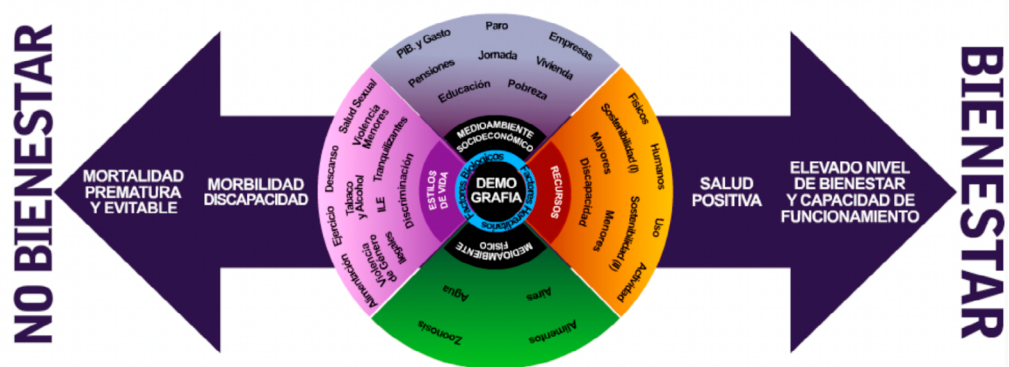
NO BIENESTAR

MORTALIDAD PREMATURA Y EVITABLE

MORBILIDAD DISCAPACIDAD

PIB. y Gasto
Paro
Empresas
Pensiones
Jornada
Vivienda
Educación
Pobreza

MEDIOAMBIENTE SOCIOECONÓMICO

Salud Sexual
Violencia Menores
Descanso
Tranquilizantes
Tabaco y Alcohol
Ejercicio
ILE
Discriminación
Alimentación
Violencia de Género
Drogas

ESTILOS DE VIDA

Factores Biológicos
DEMO GRAFIA
Factores Hereditarios

RECURSOS

Físicos
Humanos
Sostenibilidad (I)
Mayores
Discapacidad
Menores
Uso
Sostenibilidad (II)
Actividad

MEDIOAMBIENTE FÍSICO

Agua
Aires
Zoonosis
Alimentos

SALUD POSITIVA

ELEVADO NIVEL DE BIENESTAR Y CAPACIDAD DE FUNCIONAMIENTO

BIENESTAR